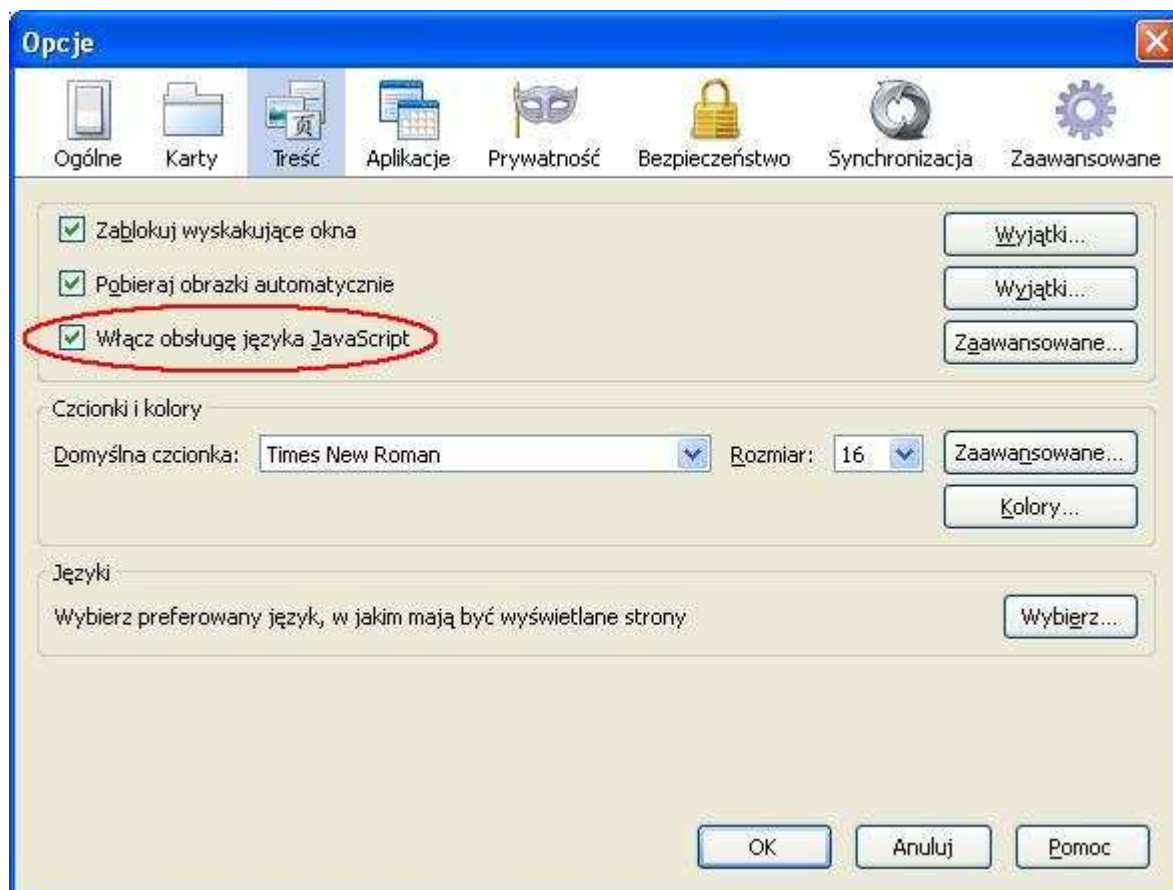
Opcje

Ogólne
Karty
Treść
Aplikacje
Prywatność
Bezpieczeństwo
Synchronizacja
Zaawansowane

Zablokuj wyskakujące okna
Wyjątki...

Pobieraj obrazki automatycznie
Wyjątki...

Włącz obsługę języka JavaScript
Zaawansowane...

Czcionki i kolory

Domyślna czcionka: Times New Roman
Rozmiar: 16
Zaawansowane...
Kolory...

Języki

Wybierz preferowany język, w jakim mają być wyświetlane strony
Wybierz...

OK
Anuluj
Pomoc